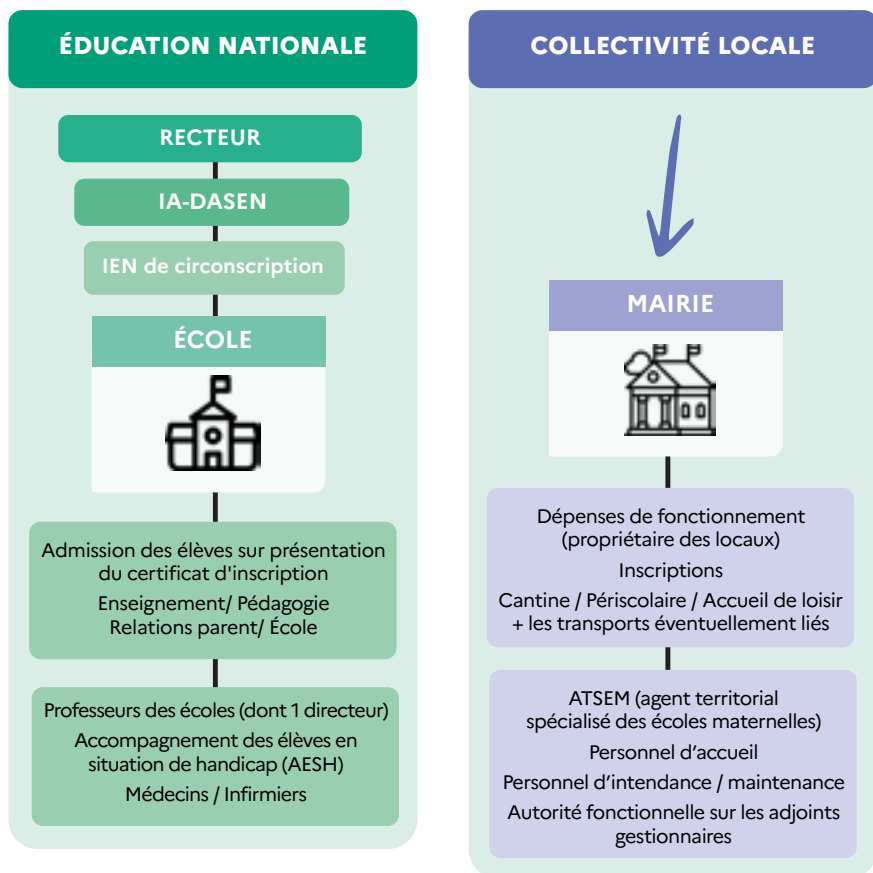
ÉDUCATION NATIONALE

RECTEUR

IA-DASEN

IEN de circonscription

ÉCOLE

Admission des élèves sur présentation du certificat d'inscription
Enseignement/ Pédagogie
Relations parent/ École

Professeurs des écoles (dont 1 directeur)
Accompagnement des élèves en situation de handicap (AESH)
Médecins / Infirmiers

COLLECTIVITÉ LOCALE

MAIRIE

Dépenses de fonctionnement (propriétaire des locaux)
Inscriptions
Cantine / Périscolaire / Accueil de loisir + les transports éventuellement liés

ATSEM (agent territorial spécialisé des écoles maternelles)
Personnel d'accueil
Personnel d'intendance / maintenance
Autorité fonctionnelle sur les adjoints gestionnaires